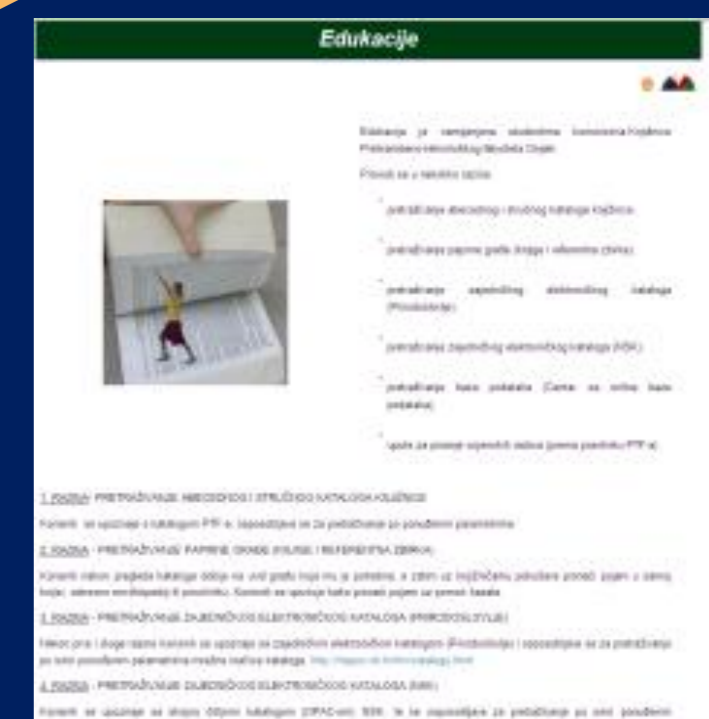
Edukacije

Edukacija je namijenjena studentima i korisnicima Knjižnice Prehrambeno-tehnološkog fakulteta Osijek.

Provodi se u nekoliko razina:

pretraživanje abecednog i stručnog kataloga Knjižnice

pretraživanje papirne građe (knjiga i referentne zbirke)

pretraživanje zajedničkog elektroničkog kataloga (ProsbioSkolje)

pretraživanje zajedničkog elektroničkog kataloga (NSK)

pretraživanje baza podataka (Centar za online baze podataka)

upute za pisanje stručnih radova (prema pravilniku PTF-a)

1. RAZINA - PRETRAŽIVANJE ABECEDNOG I STRUČNOG KATALOGA KNJIŽNICE

Korisnik se upoznaje s katalogom PTF-a, zapoznaje se za pretraživanje po ponuđenim parametrima

2. RAZINA - PRETRAŽIVANJE PAPIRNE GRAĐE (KNJIGE I REFERENTNA ZBIRKA)

Korisnik nakon pregleda kataloga odlazi na uvid građe koja mu je potrebna, a zatim uz knjižničarku pokušava pronaći pojam u samoj knjizi, odnosno enciklopediji ili priručniku. Korisnik se upućuje kako pronaći pojam uz pomoć kazala.

3. RAZINA - PRETRAŽIVANJE ZAJEDNIČKOG ELEKTRONIČKOG KATALOGA (PROSBIOSKOLJE)

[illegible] http://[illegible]

4. RAZINA - PRETRAŽIVANJE ZAJEDNIČKOG ELEKTRONIČKOG KATALOGA (NSK)

Korisnik se upoznaje sa drugim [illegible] katalogom (OPAC-om) NSK, te se zapoznaje za pretraživanje po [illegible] ponuđenim